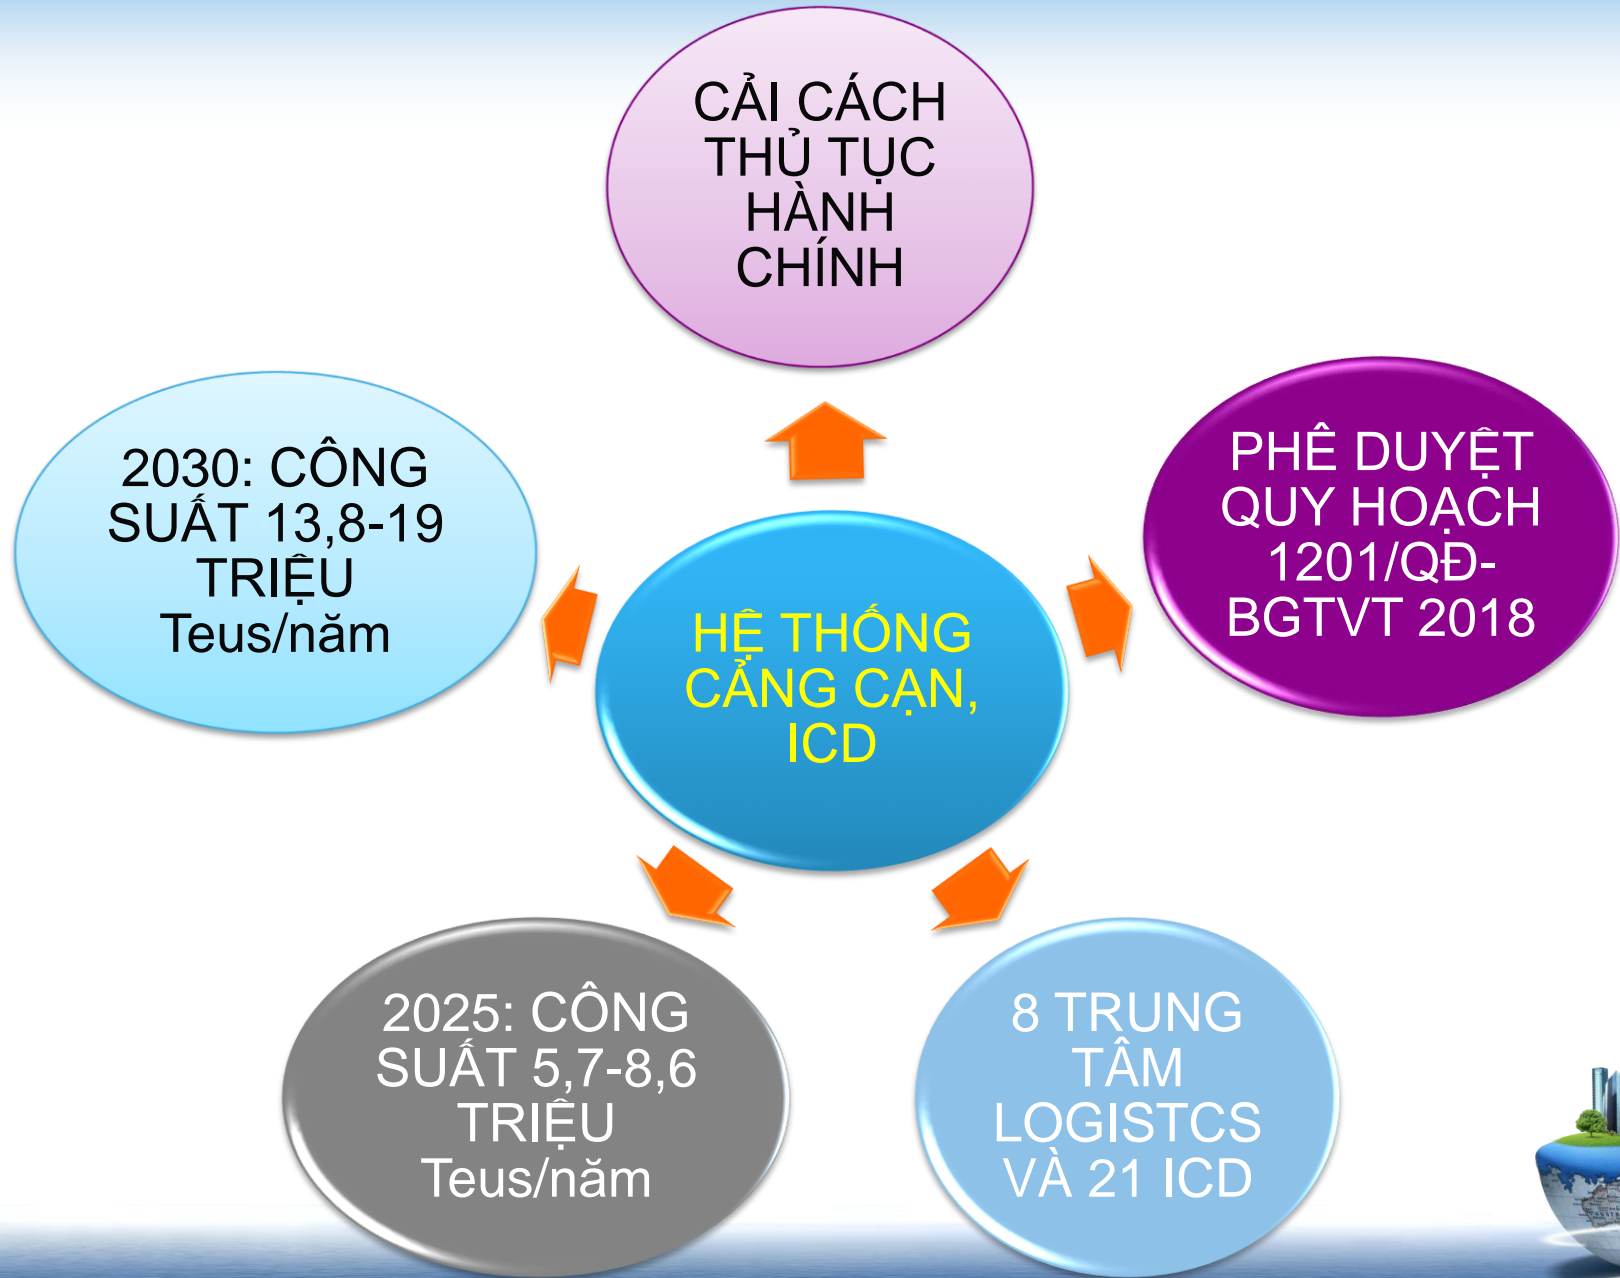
CẢI CÁCH THỦ TỤC HÀNH CHÍNH

2030: CÔNG SUẤT 13,8-19 TRIỆU Teus/năm

HỆ THỐNG CẢNG CẠN, ICD

PHÊ DUYỆT QUY HOẠCH 1201/QĐ-BGTVT 2018

2025: CÔNG SUẤT 5,7-8,6 TRIỆU Teus/năm

8 TRUNG TÂM LOGISTCS VÀ 21 ICD